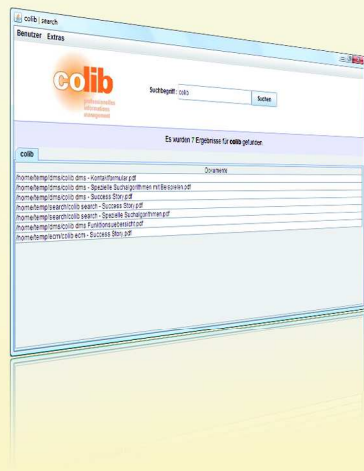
colib | search

Benutzer Extras

colib

professionelles informations management

Suchbegriff: colib

Suchen

Es wurden 7 Ergebnisse für colib gefunden.

colib

| Dokumente |
|---|
| /home/temp/dms/colib dms - Kontaktformular.pdf |
| /home/temp/dms/colib dms - Spezielle Suchalgorithmen mit Beispielen.pdf |
| /home/temp/dms/colib dms - Success Story.pdf |
| /home/temp/search/colib search - Success Story.pdf |
| /home/temp/search/colib search - Spezielle Suchalgorithmen.pdf |
| /home/temp/dms/colib dms Funktionsuebersicht.pdf |
| /home/temp/ecm/colib ecm - Success Story.pdf |